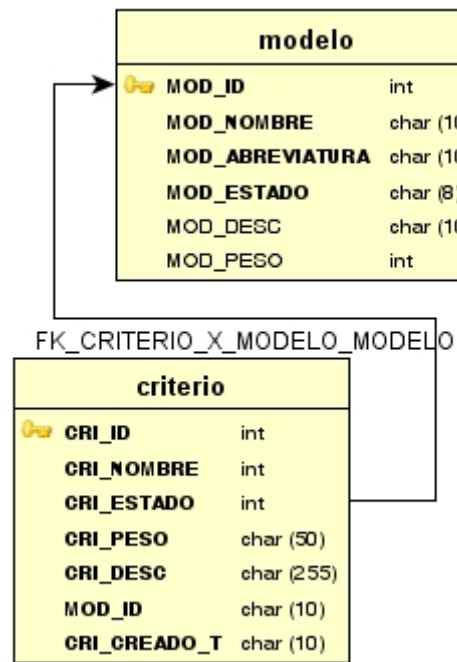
modelo

| | |
|---|---|
| MOD_ID | int |
| MOD_NOMBRE | char (1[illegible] |
| MOD_ABREVIATURA | char (1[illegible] |
| MOD_ESTADO | char (8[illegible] |
| MOD_DESC | char (1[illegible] |
| MOD_PESO | int |

FK_CRITERIO_X_MODELO_MODELO

criterio

| | |
|---|---|
| CRI_ID | int |
| CRI_NOMBRE | int |
| CRI_ESTADO | int |
| CRI_PESO | char (50) |
| CRI_DESC | char (255) |
| MOD_ID | char (10) |
| CRI_CREADO_T | char (10) |